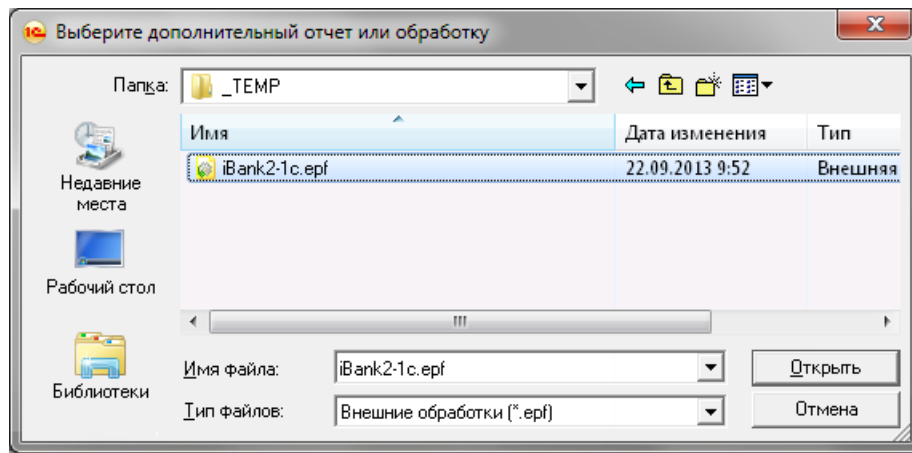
Выберите дополнительный отчет или обработку

Папка: _TEMP

Недавние места

Рабочий стол

Библиотеки

| Имя | Дата изменения | Тип |
|---|---|---|
| iBank2-1c.epf | 22.09.2013 9:52 | Внешняя |

Имя файла: iBank2-1c.epf

Тип файлов: Внешние обработки (*.epf)

Открыть

Отмена